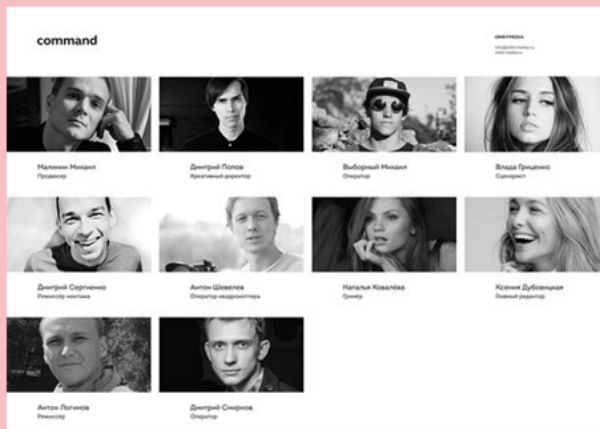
command

ORBITMEDIA
info@orbit-media.ru
orbit-media.ru

Малинин Михаил
Продюсер

Дмитрий Попов
Креативный директор

Выборный Михаил
Оператор

Влада Гриценко
Сценарист

Дмитрий Сергиенко
Режиссёр монтажа

Антон Шевелев
Оператор квадрокоптера

Наталья Ковалёва
Гример

Ксения Дубовицкая
Главный редактор

Антон Логинов
Режиссёр

Дмитрий Смирнов
Оператор